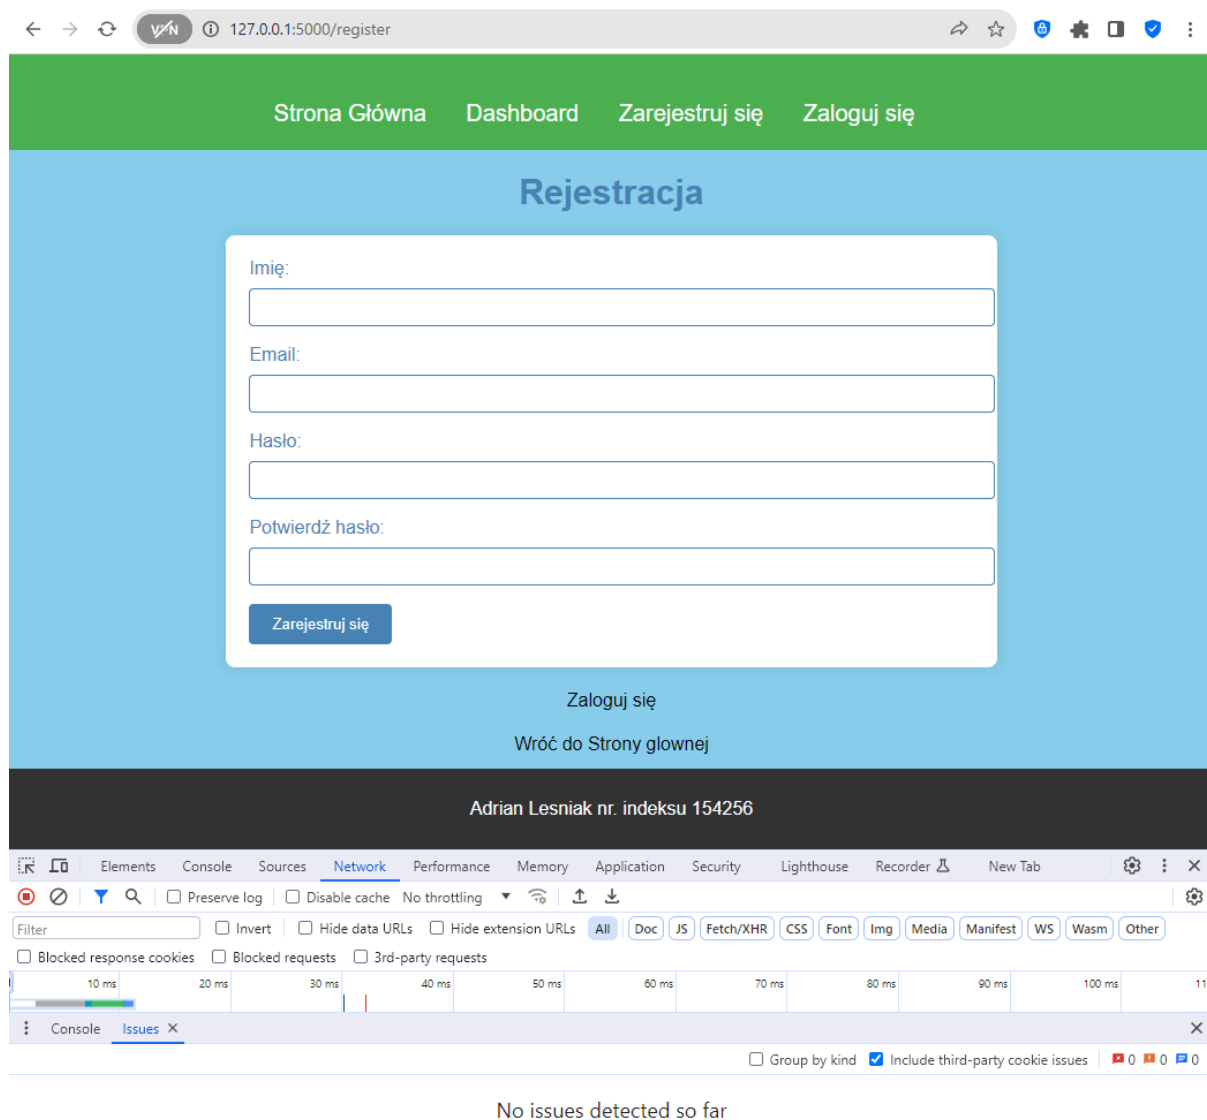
127.0.0.1:5000/register

Strona Główna Dashboard Zarejestruj się Zaloguj się

Rejestracja

Imię:

Email:

Hasło:

Potwierdź hasło:

Zarejestruj się

Zaloguj się

Wróć do Strony glownej

Adrian Lesniak nr. indeksu 154256

Elements Console Sources Network Performance Memory Application Security Lighthouse Recorder New Tab

Preserve log Disable cache No throttling

Filter Invert Hide data URLs Hide extension URLs All Doc JS Fetch/XHR CSS Font Img Media Manifest WS Wasm Other

Blocked response cookies Blocked requests 3rd-party requests

10 ms 20 ms 30 ms 40 ms 50 ms 60 ms 70 ms 80 ms 90 ms 100 ms 11

Console Issues

Group by kind Include third-party cookie issues 0 0 0

No issues detected so far